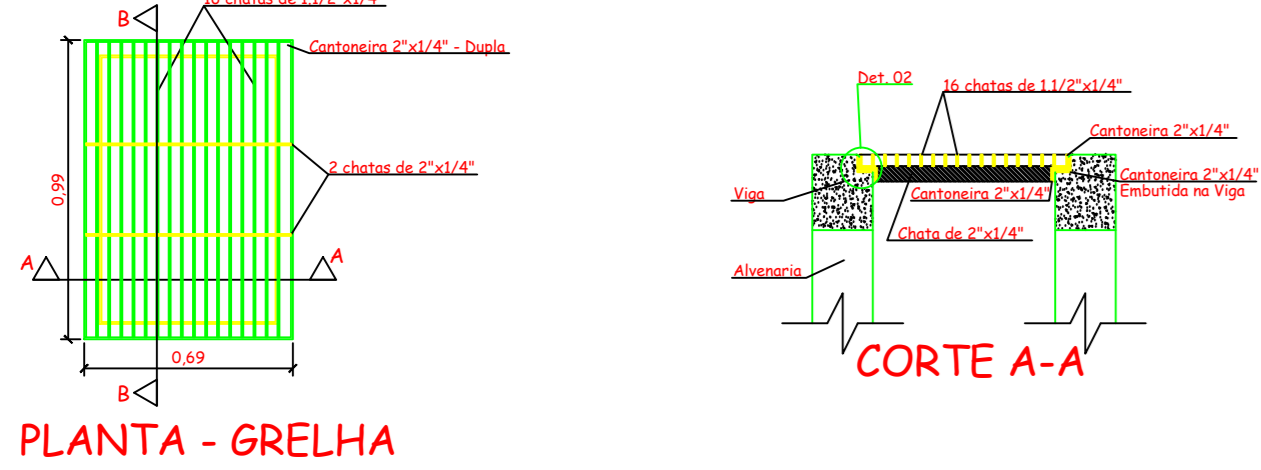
B

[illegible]

Cantoneira 2"x1/4" - Dupla

2 chatas de 2"x1/4"

0,99

A

A

0,69

B

PLANTA - GRELHA

Det. 02

16 chatas de 1.1/2"x1/4"

Cantoneira 2"x1/4"

Cantoneira 2"x1/4"
Embutida na Viga

Viga

Cantoneira 2"x1/4"

Chata de 2"x1/4"

Alvenaria

CORTE A-A